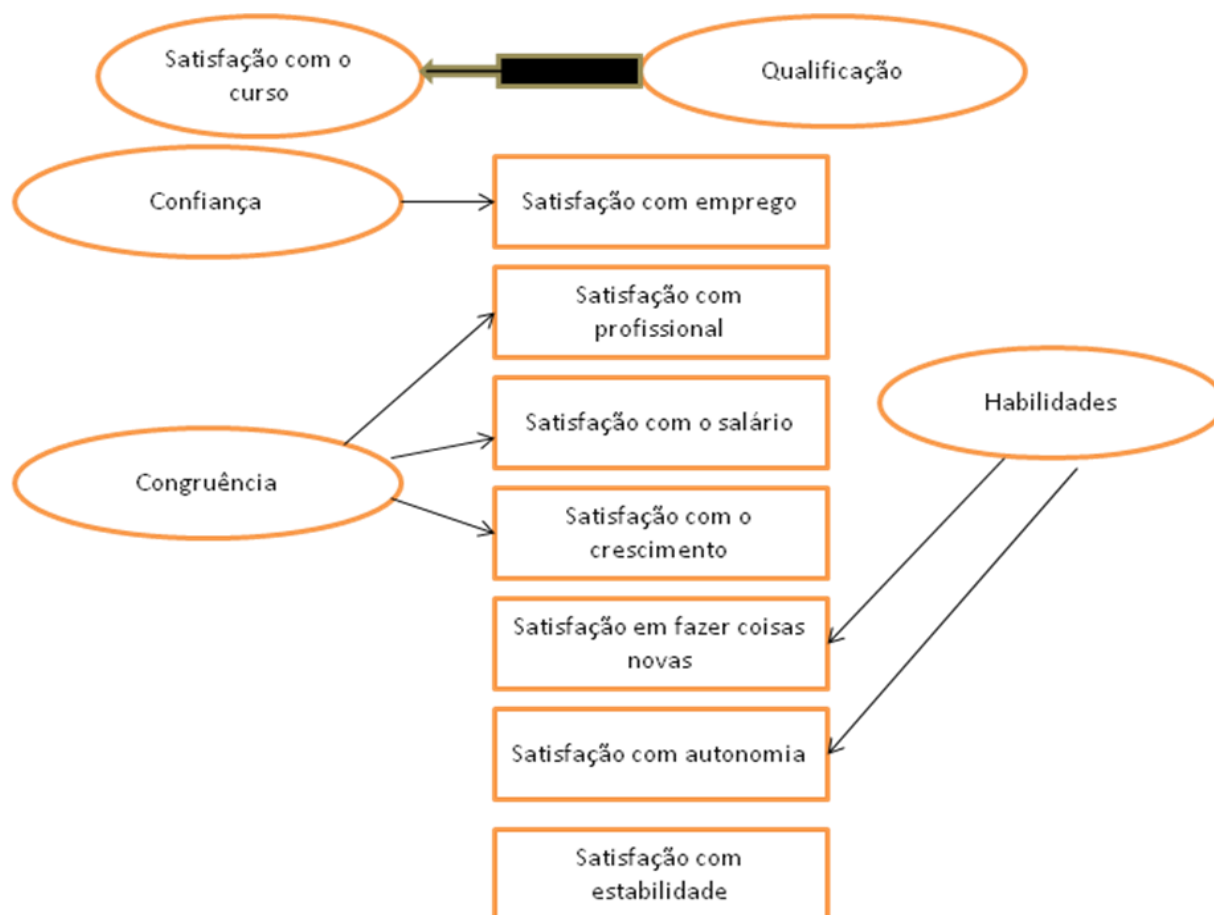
Satisfação com o curso

Qualificação

Confiança

Satisfação com emprego

Satisfação com profissional

Habilidades

Satisfação com o salário

Congruência

Satisfação com o crescimento

Satisfação em fazer coisas novas

Satisfação com autonomia

Satisfação com estabilidade